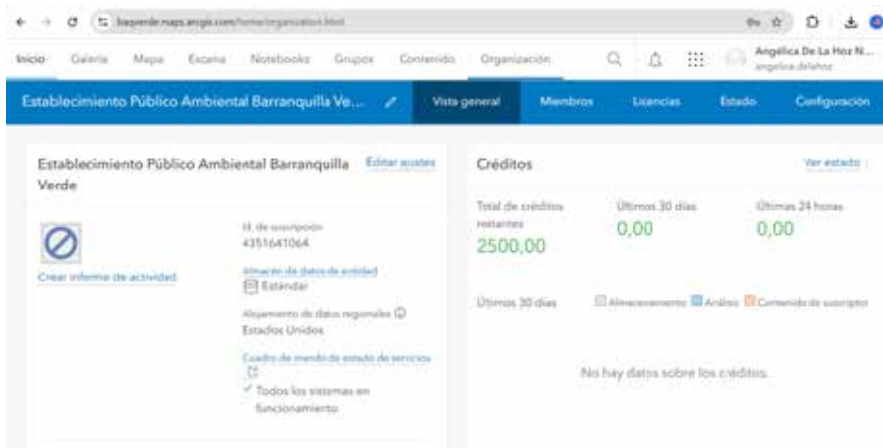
baqverde.maps.arcgis.com/home/organization.html

Inicio Galería Mapa Escena Notebooks Grupos Contenido Organización

Angélica De La Hoz N...
angelica.delahoz

Establecimiento Público Ambiental Barranquilla Ve...

Vista general Miembros Licencias Estado Configuración

Establecimiento Público Ambiental Barranquilla Verde

Editar ajustes

Crear informe de actividad

Id. de suscripción
4351641064

Almacén de datos de entidad
Estándar

Alojamiento de datos regionales
Estados Unidos

Cuadro de mando de estado de servicios

✓ Todos los sistemas en funcionamiento

Créditos

Ver estado

Total de créditos restantes
2500,00

Últimos 30 días
0,00

Últimas 24 horas
0,00

Últimos 30 días

Almacenamiento Análisis Contenido de suscriptor

No hay datos sobre los créditos.